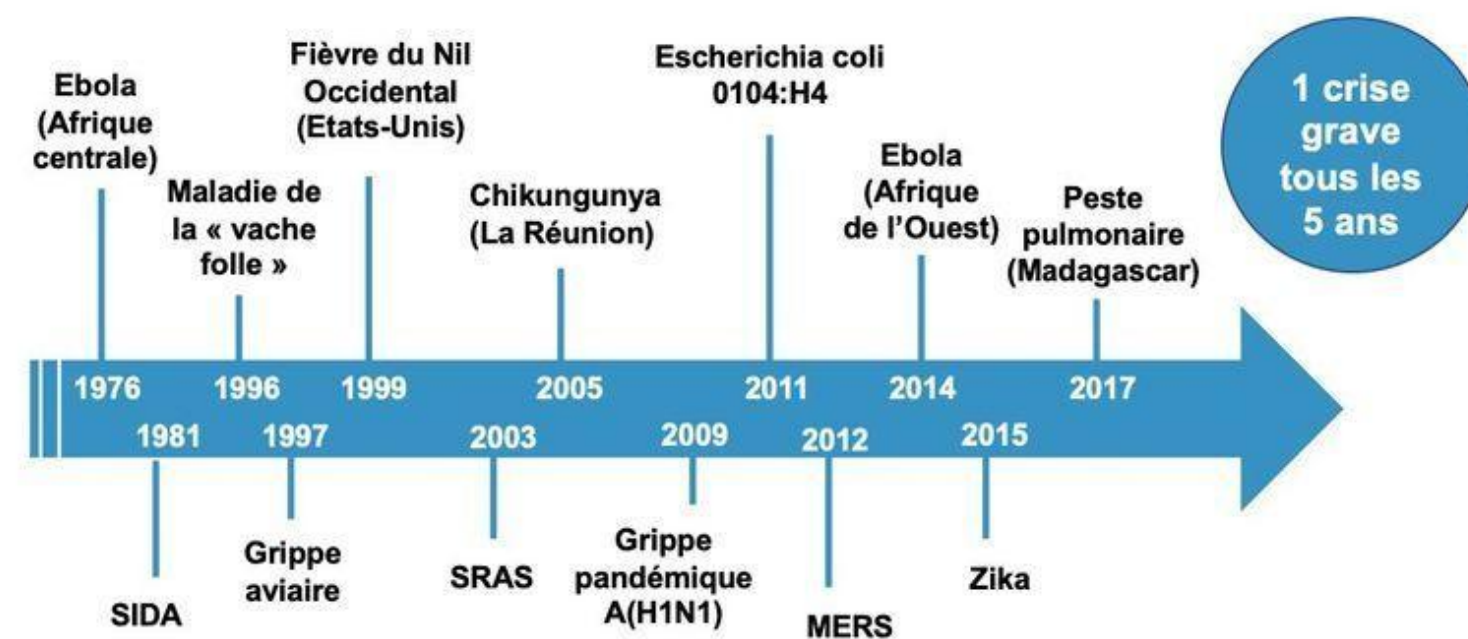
Ebola (Afrique centrale)

Maladie de la « vache folle »

Fièvre du Nil Occidental (Etats-Unis)

Chikungunya (La Réunion)

Escherichia coli 0104:H4

Ebola (Afrique de l'Ouest)

Peste pulmonaire (Madagascar)

1 crise grave tous les 5 ans

1976
1981
1996
1997
1999
2003
2005
2009
2011
2012
2014
2015
2017

SIDA

Grippe aviaire

SRAS

Grippe pandémique A(H1N1)

MERS

Zika